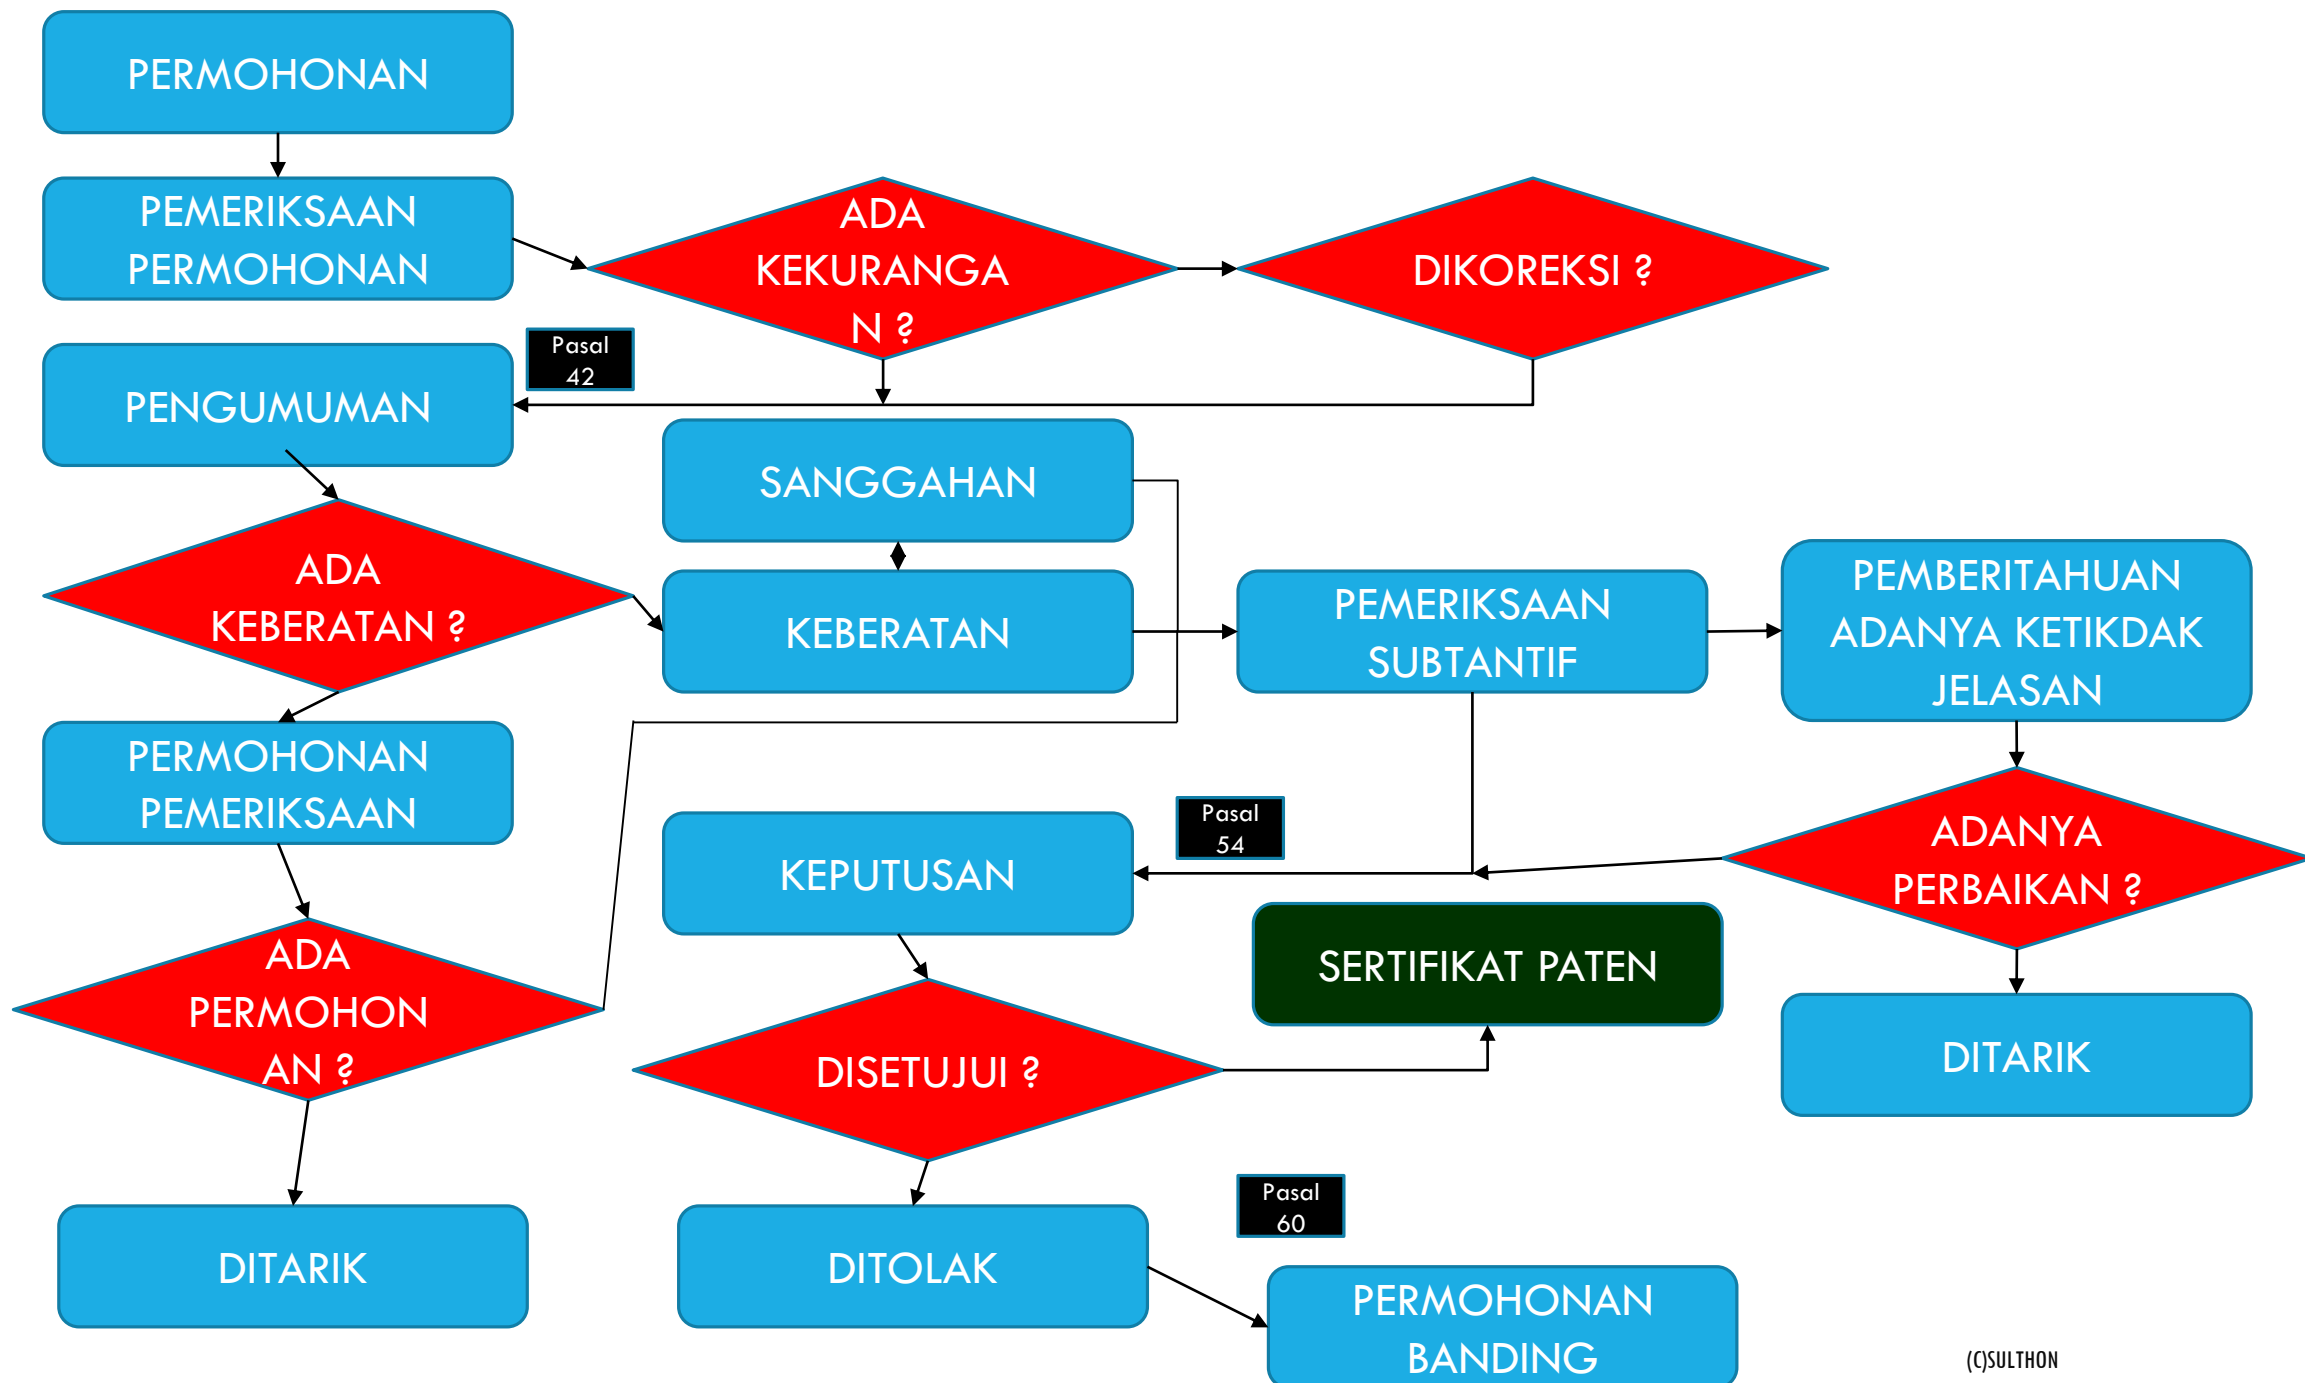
PERMOHONAN

PEMERIKSAAN PERMOHONAN

ADA KEKURANGAN ?

DIKOREKSI ?

Pasal 42

PENGUMUMAN

SANGGAHAN

ADA KEBERATAN ?

KEBERATAN

PEMERIKSAAN SUBTANTIF

PEMBERITAHUAN ADANYA KETIKDAK JELASAN

PERMOHONAN PEMERIKSAAN

Pasal 54

KEPUTUSAN

ADANYA PERBAIKAN ?

SERTIFIKAT PATEN

ADA PERMOHONAN ?

DISETUJUI ?

DITARIK

DITARIK

Pasal 60

DITOLAK

PERMOHONAN BANDING

(C)SULTHON